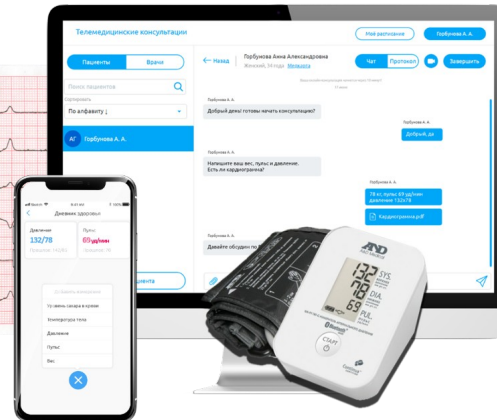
Телемедицинские консультации

Моё расписание

Горбунова А. А.

Пациенты

Врачи

Поиск пациентов

Сортировать

По алфавиту ↓

АГ

Горбунова А. А.

← Назад

Горбунова Анна Александровна

Женский, 34 года Медкарта

Чат

Протокол

Завершить

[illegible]

Горбунова А. А.

Добрый день! готовы начать консультацию?

Горбунова А. А.

Добрый, да

Горбунова А. А.

Напишите ваш вес, пульс и давление. Есть ли кардиограмма?

Горбунова А. А.

78 кг, пульс 69 уд/мин давление 132х78

Кардиограмма.pdf

Горбунова А. А.

Давайте обсудим по

пациента

Дневник здоровья

Давление

132/78

Пульс

69 уд/мин

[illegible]

Уровень сахара в крови

Температура тела

Давление

Пульс

Вес

A&D

132 SYS.

78 DIA.

68 PUL.

СТАРТ

Bluetooth